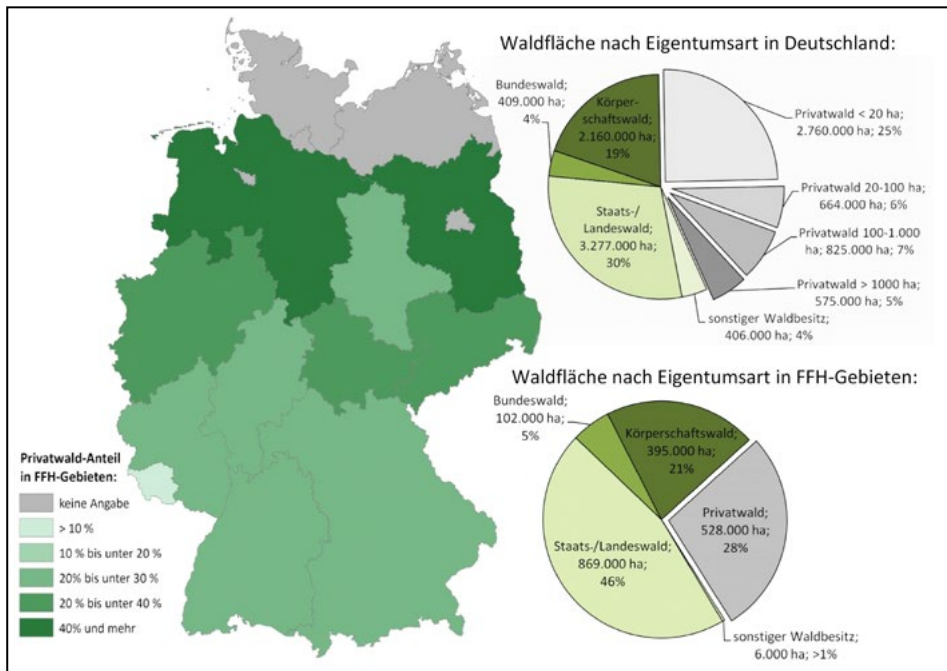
Waldfläche nach Eigentumsart in Deutschland:

Bundeswald; 409.000 ha; 4%

Körperschaftswald; 2.160.000 ha; 19%

Privatwald < 20 ha; 2.760.000 ha; 25%

Privatwald 20-100 ha; 664.000 ha; 6%

Staats-/Landeswald; 3.277.000 ha; 30%

Privatwald 100-1.000 ha; 825.000 ha; 7%

Privatwald > 1000 ha; 575.000 ha; 5%

sonstiger Waldbesitz; 406.000 ha; 4%

Waldfläche nach Eigentumsart in FFH-Gebieten:

Bundeswald; 102.000 ha; 5%

Körperschaftswald; 395.000 ha; 21%

Privatwald; 528.000 ha; 28%

Staats-/Landeswald; 869.000 ha; 46%

sonstiger Waldbesitz; 6.000 ha; >1%

Privatwald-Anteil in FFH-Gebieten:

keine Angabe

> 10 %

10 % bis unter 20 %

20% bis unter 30 %

20 % bis unter 40 %

40% und mehr